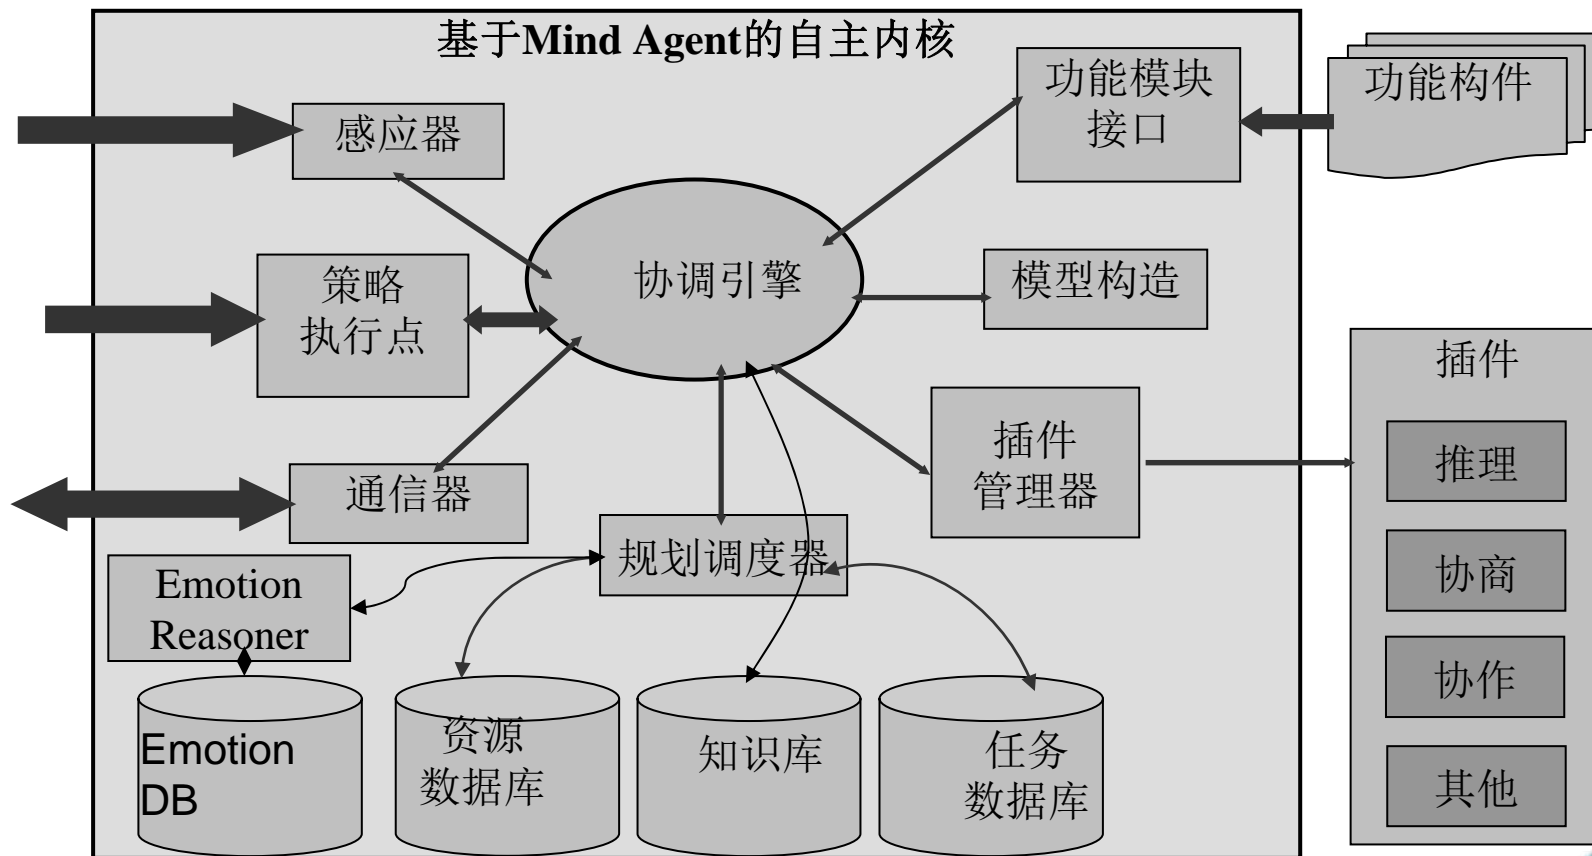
基于Mind Agent的自主内核

感应器

功能模块接口

功能构件

策略执行点

协调引擎

模型构造

插件

插件管理器

推理

通信器

规划调度器

协商

Emotion Reasoner

协作

Emotion DB

资源数据库

知识库

任务数据库

其他